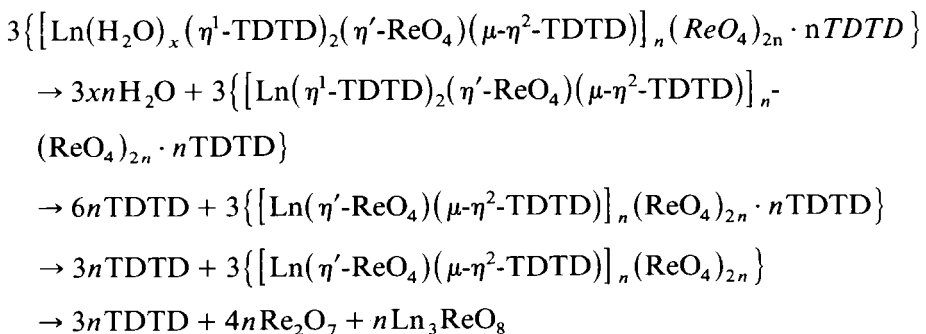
$3\{[\mathrm{Ln}(\mathrm{H_2O})_x(\eta^1\text{-TDTD})_2(\eta'\text{-ReO}_4)(\mu\text{-}\eta^2\text{-TDTD})]_n(ReO_4)_{2\mathrm{n}}\cdot \mathrm{n}TDTD\}$

$\rightarrow 3xn\mathrm{H_2O} + 3\{[\mathrm{Ln}(\eta^1\text{-TDTD})_2(\eta'\text{-ReO}_4)(\mu\text{-}\eta^2\text{-TDTD})]_n\text{-}$

$(\mathrm{ReO}_4)_{2n}\cdot n\mathrm{TDTD}\}$

$\rightarrow 6n\mathrm{TDTD} + 3\{[\mathrm{Ln}(\eta'\text{-ReO}_4)(\mu\text{-}\eta^2\text{-TDTD})]_n(\mathrm{ReO}_4)_{2n}\cdot n\mathrm{TDTD}\}$

$\rightarrow 3n\mathrm{TDTD} + 3\{[\mathrm{Ln}(\eta'\text{-ReO}_4)(\mu\text{-}\eta^2\text{-TDTD})]_n(\mathrm{ReO}_4)_{2n}\}$

$\rightarrow 3n\mathrm{TDTD} + 4n\mathrm{Re_2O_7} + n\mathrm{Ln_3ReO_8}$